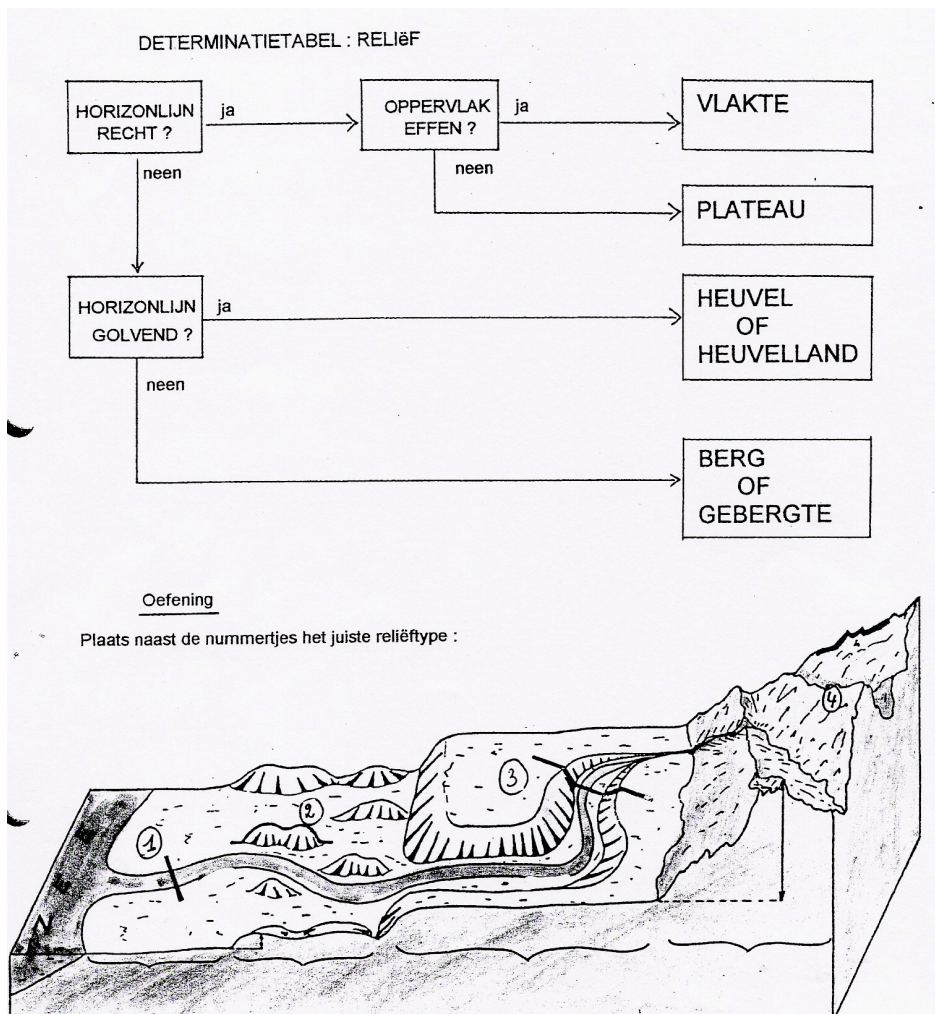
DETERMINATIETABEL : RELIëF

HORIZONLIJN RECHT ?

ja

OPPERVLAK EFFEN ?

ja

VLAKTE

neen

neen

PLATEAU

HORIZONLIJN GOLVEND ?

ja

HEUVEL OF HEUVELLAND

neen

BERG OF GEBERGTE

Oefening

Plaats naast de nummertjes het juiste reliëftype :

1

2

3

4